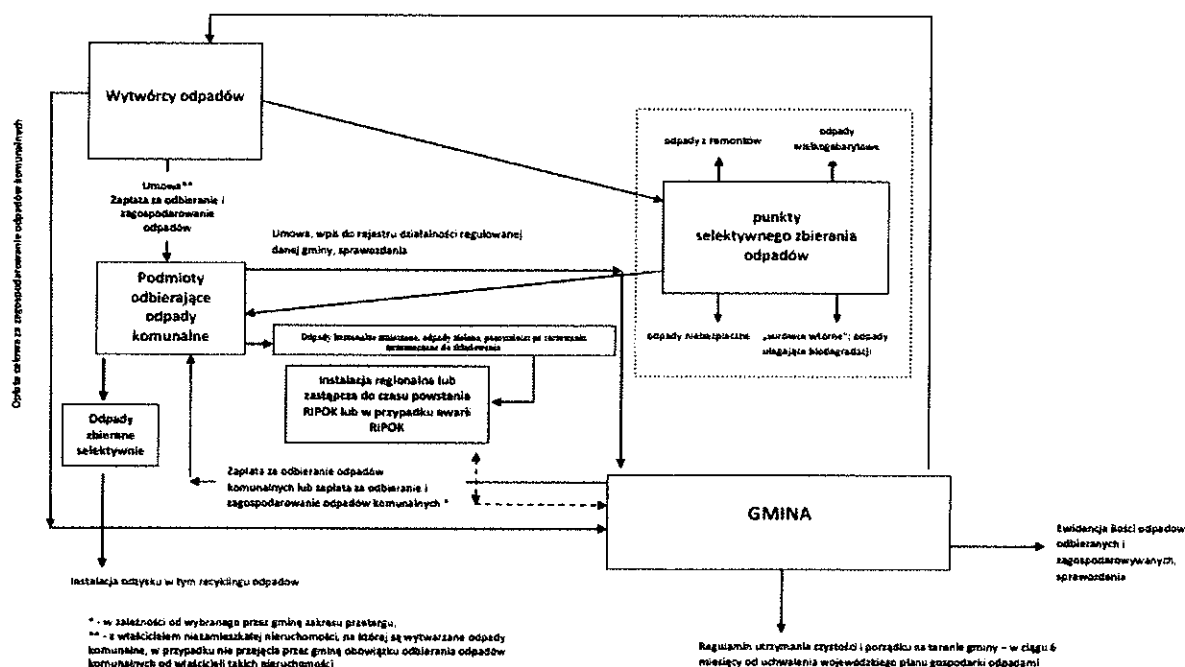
Wytwórcy odpadów

Opłata całkowita za zagospodarowanie odpadów komunalnych

Umowa**
Zapłata za odbieranie i zagospodarowanie odpadów

odpady z remontów

odpady wielkogabarytowe

punkty selektywnego zbierania odpadów

Umowa, wpis do rejestru działalności regulowanej danej gminy, sprawozdania

Podmioty odbierające odpady komunalne

Odpady komunalne zmieszane, odpady zielone, pozostałości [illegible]

odpady niebezpieczne

„surowce wtórne"; odpady ulegające biodegradacji

Instalacja regionalna lub zastępcza do czasu powstania RIPOK lub w przypadku awarii RIPOK

Odpady zbierane selektywnie

Zapłata za odbieranie odpadów komunalnych lub zapłata za odbieranie i zagospodarowanie odpadów komunalnych *

GMINA

Ewidencja ilości odpadów odbieranych i zagospodarowywanych, sprawozdania

Instalacja odzysku w tym recyklingu odpadów

* - w zależności od wybranego przez gminę zakresu przetargu,
** - z właścicielem niezamieszkałej nieruchomości, na której są wytwarzane odpady komunalne, w przypadku nie przejęcia przez gminę obowiązku odbierania odpadów komunalnych od właścicieli takich nieruchomości

Regulamin utrzymania czystości i porządku na terenie gminy – w ciągu 6 miesięcy od uchwalenia wojewódzkiego planu gospodarki odpadami